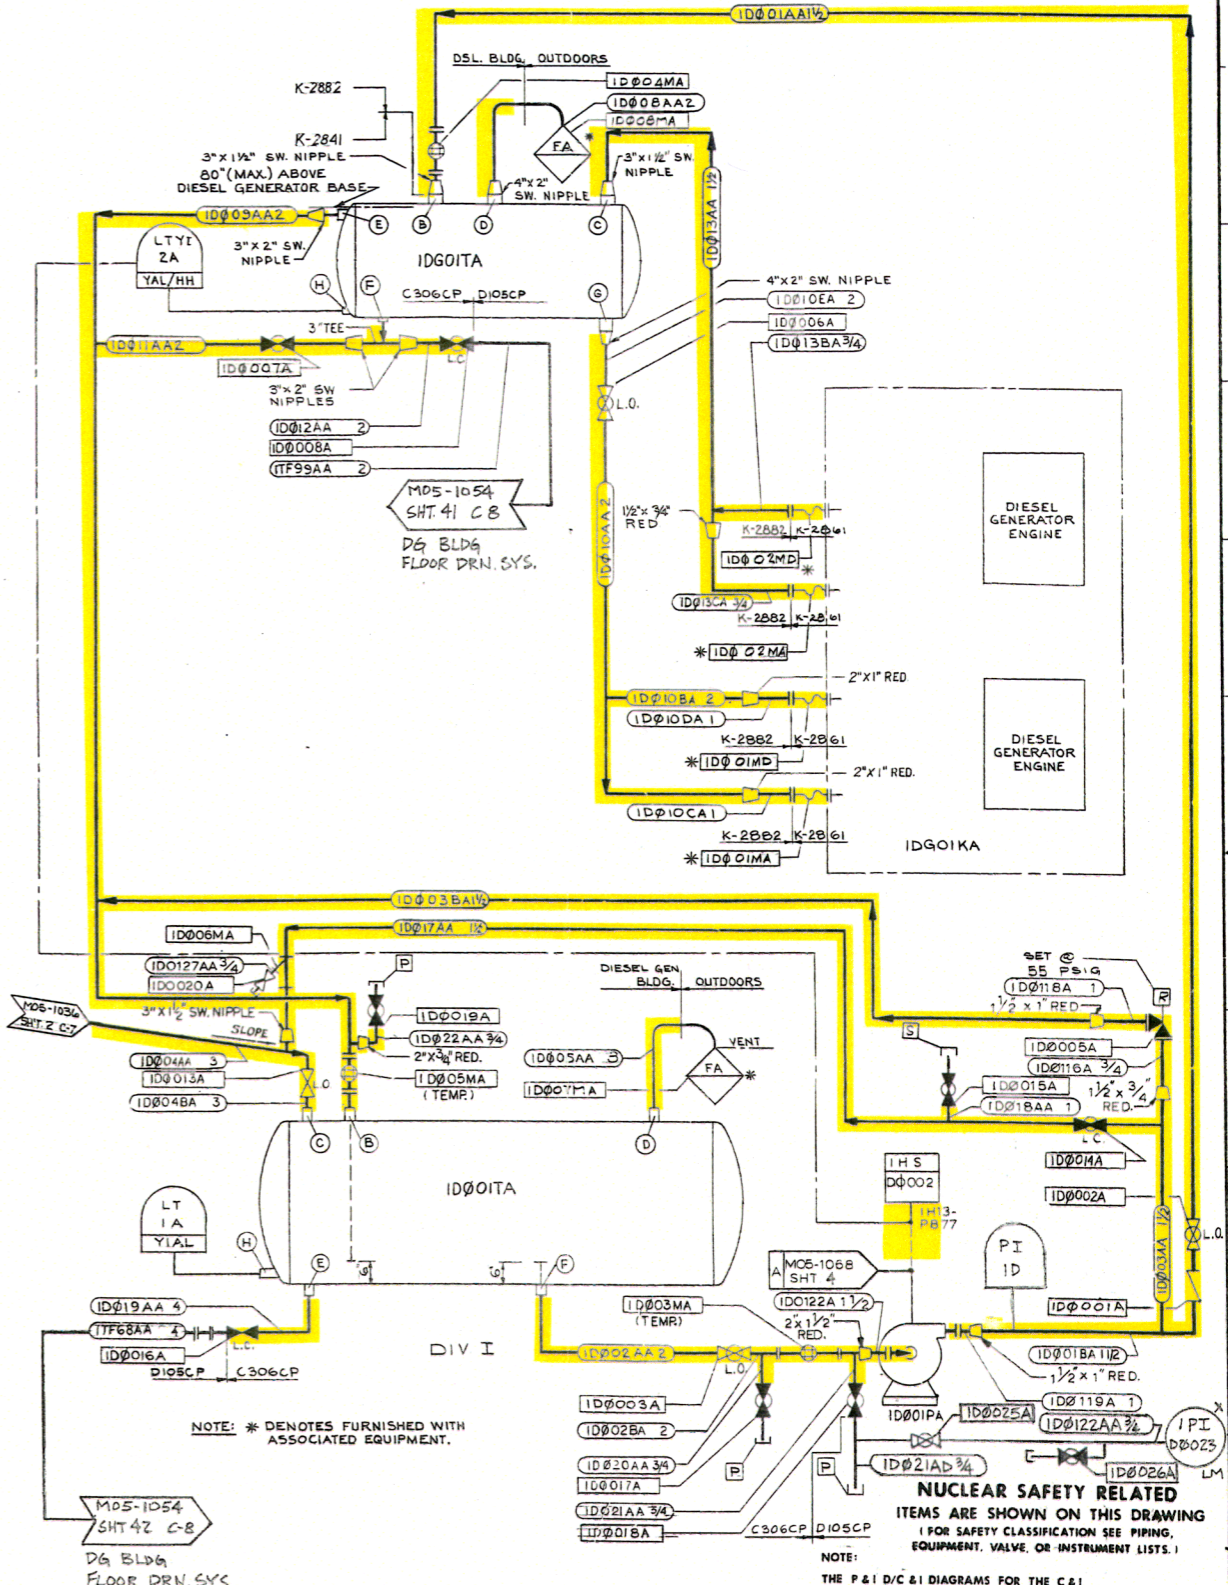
1DØ01AA1½

DSL. BLDG. OUTDOORS

K-2882

K-2841

3"x1½" SW. NIPPLE
80"(MAX.) ABOVE
DIESEL GENERATOR BASE

1DØ04MA
1DØ08AA2
1DØ08MA
FA

3"x1½" SW. NIPPLE

4"x2" SW. NIPPLE

1DØ09AA2

E B D C

LTYI 2A
YAL/HH

3"x2" SW. NIPPLE

1DGO1TA

H F
C306CP D105CP
G

1DØ13AA 1½

4"x2" SW. NIPPLE
1DØ10EA 2
1DØ006A
1DØ13BA¾

3" TEE

1DØ11AA2

1DØ007A
L.C.

3"x2" SW NIPPLES

1DØ12AA 2
1DØ008A
1TF99AA 2

L.O.

M05-1054
SHT. 41 C8

DG BLDG
FLOOR DRN. SYS.

1DØ10AA 2

1½"x¾" RED

K-2882 K-2861
1DØ02MD

DIESEL GENERATOR ENGINE

1DØ13CA ¾
K-2882 K-2861
1DØ02MA

2"x1" RED

1DØ10BA 2
1DØ10DA 1
K-2882 K-2861
1DØ01MD

DIESEL GENERATOR ENGINE

2"x1" RED.

1DØ10CA 1
K-2882 K-2861
1DØ01MA

1DGO1KA

1DØ03BA1½

1DØ17AA 1½

1DØ06MA
1DO127AA¾
1DO020A

M05-1036
SHT 2 C-7

3"x1½" SW. NIPPLE
SLOPE

P
1DØ019A
1DØ22AA¾
2"x¾" RED.

DIESEL GEN. BLDG. OUTDOORS

VENT

SET @ 55 PSIG
1DØ118A 1
1½ x 1" RED
R

1DØ04AA 3
1DØ013A
1DØ04BA 3
L.O.

1DØ05MA
(TEMP.)

1DØ05AA 3
1DØ07MA
FA

S

1DØ005A
1DØ116A ¾
1DØ015A
1DØ18AA 1
1½" x ¾" RED.

C B D

1DØ01TA

L.C.
1DØ01MA
1DØ002A

LT 1A
YIAL

H

IHS
DØ002

1H13-P877

E F
6" 6"

M05-1068
SHT 4

PI 1D

1DØ001A

1DØ19AA 4
1TF68AA 4
1DØ016A
L.C.
D105CP C306CP

DIV I

1DØ03MA
(TEMP.)

1DO122A 1½
2"x1½" RED.

1DØ03AA 1½

L.O.

1DØ02AA 2

1DØ01BA 1½
1½"x1" RED.

1DØ003A
1DØ02BA 2
1DØ20AA¾
1DØ017A
1DØ21AA¾
1DØ018A

P P

1DØ01PA
1DØ025A
1DØ119A 1
1DØ122AA¾
1PI DØ023

1DØ21AD¾
1DØ026A
LM

NOTE: * DENOTES FURNISHED WITH ASSOCIATED EQUIPMENT.

M05-1054
SHT 42 C-8

DG BLDG
FLOOR DRN SYS

C306CP D105CP

NUCLEAR SAFETY RELATED
ITEMS ARE SHOWN ON THIS DRAWING
(FOR SAFETY CLASSIFICATION SEE PIPING, EQUIPMENT, VALVE, OR INSTRUMENT LISTS.)

NOTE:
THE P & I D/C & I DIAGRAMS FOR THE C & I